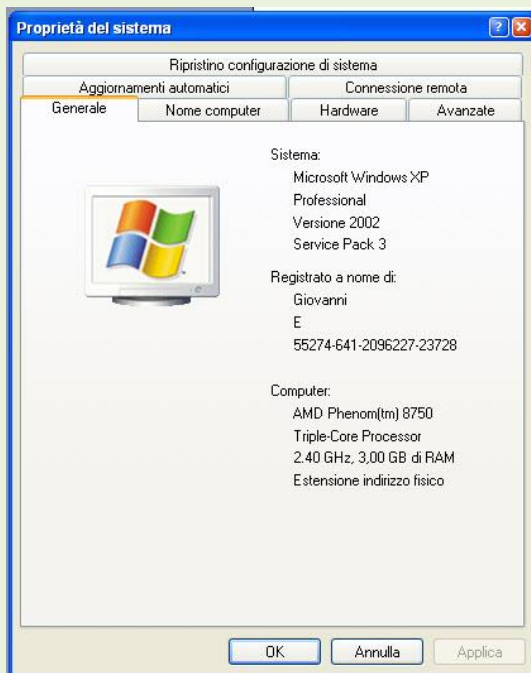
Proprietà del sistema

Ripristino configurazione di sistema

Aggiornamenti automatici

Connessione remota

Generale

Nome computer

Hardware

Avanzate

Sistema:
Microsoft Windows XP
Professional
Versione 2002
Service Pack 3

Registrato a nome di:
Giovanni
E
55274-641-2096227-23728

Computer:
AMD Phenom(tm) 8750
Triple-Core Processor
2.40 GHz, 3,00 GB di RAM
Estensione indirizzo fisico

OK

Annulla

Applica